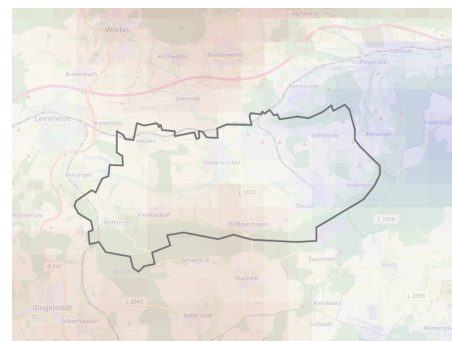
Worbis
Kirchworbis
Breitenworbis
Breitenbach
Gernrode
Leinefelde
Beuren
Niederorschel
Gerterode
Bickungen
L 1015
Deuna
Kleinbartloff
Reifenstein
Hüpstedt
Vollenborn
Zaunröden
B 247
Dingelstädt
L 2060
Silberhausen
Keula
L 1016
L 2055
Holzthaleben